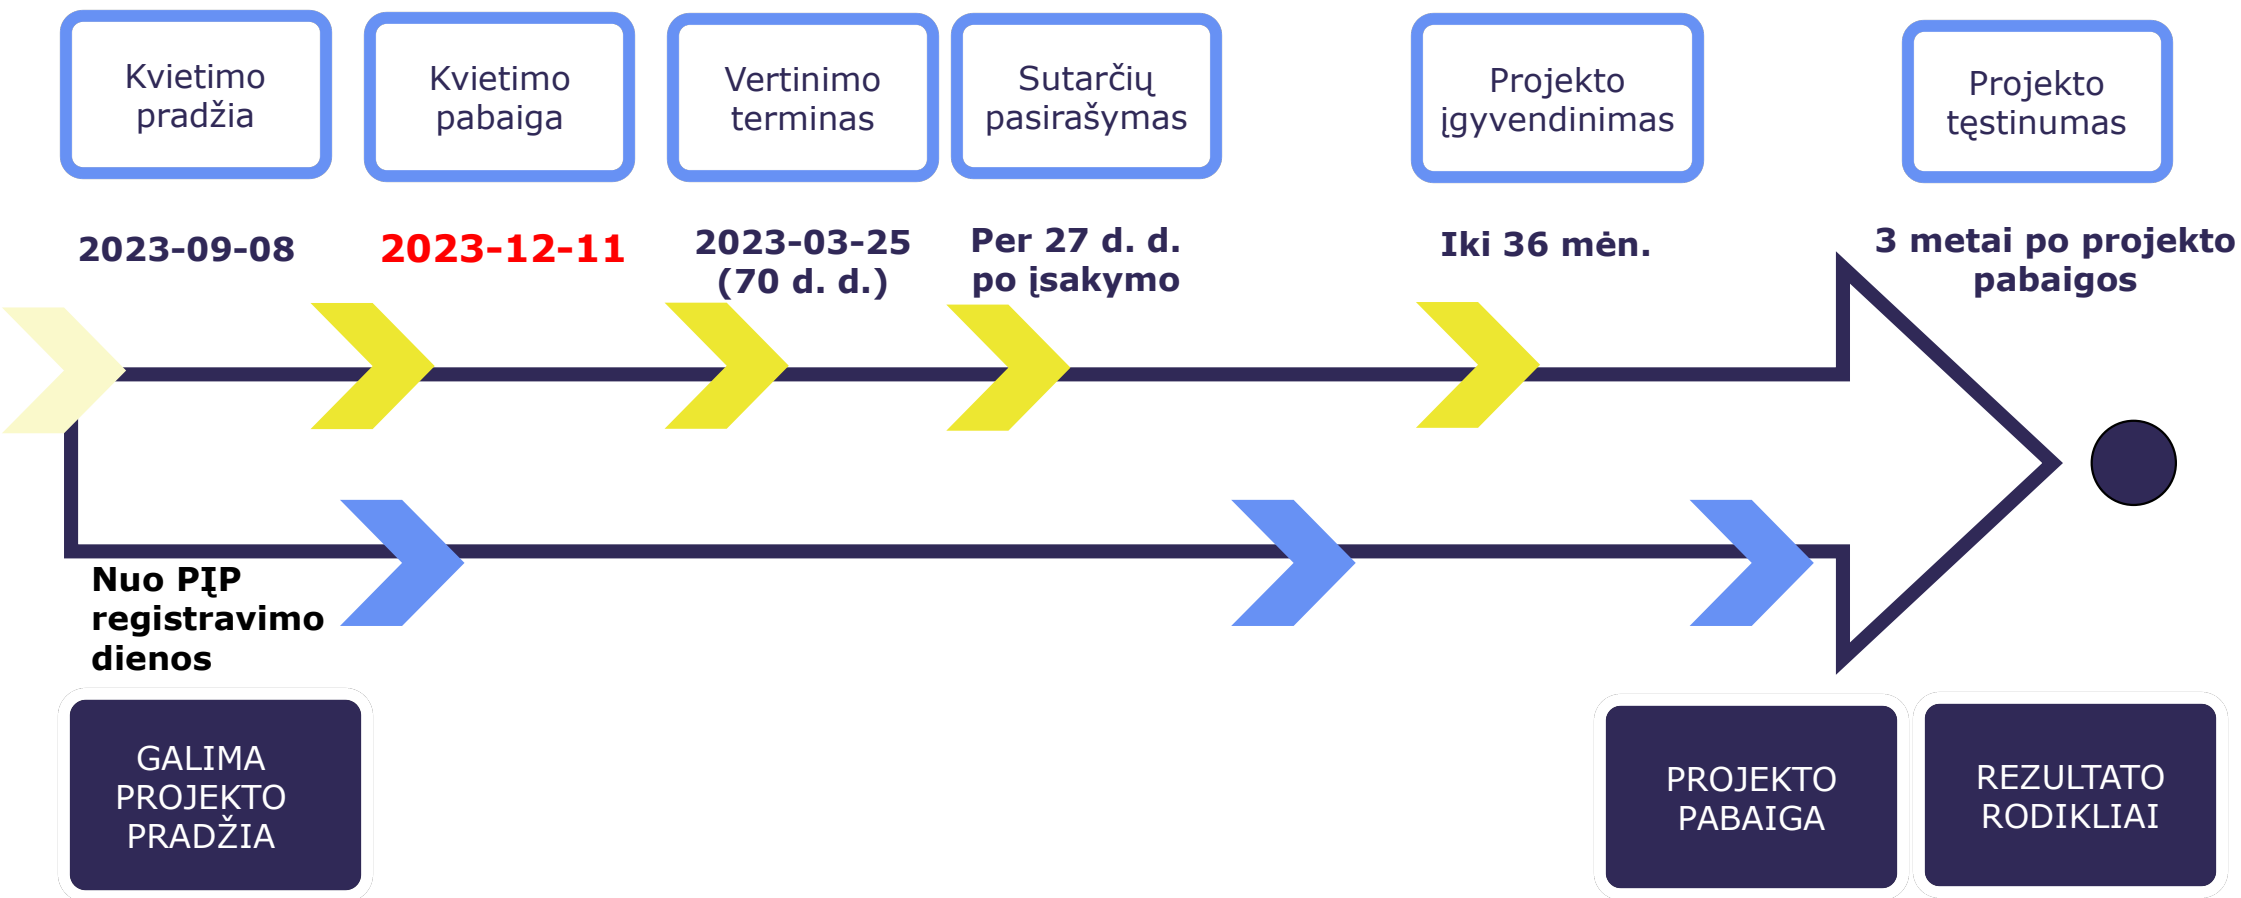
Kvietimo pradžia

Kvietimo pabaiga

Vertinimo terminas

Sutarčių pasirašymas

Projekto įgyvendinimas

Projekto tęstinumas

2023-09-08

2023-12-11

2023-03-25 (70 d. d.)

Per 27 d. d. po įsakymo

Iki 36 mėn.

3 metai po projekto pabaigos

Nuo PĮP registravimo dienos

GALIMA PROJEKTO PRADŽIA

PROJEKTO PABAIGA

REZULTATO RODIKLIAI